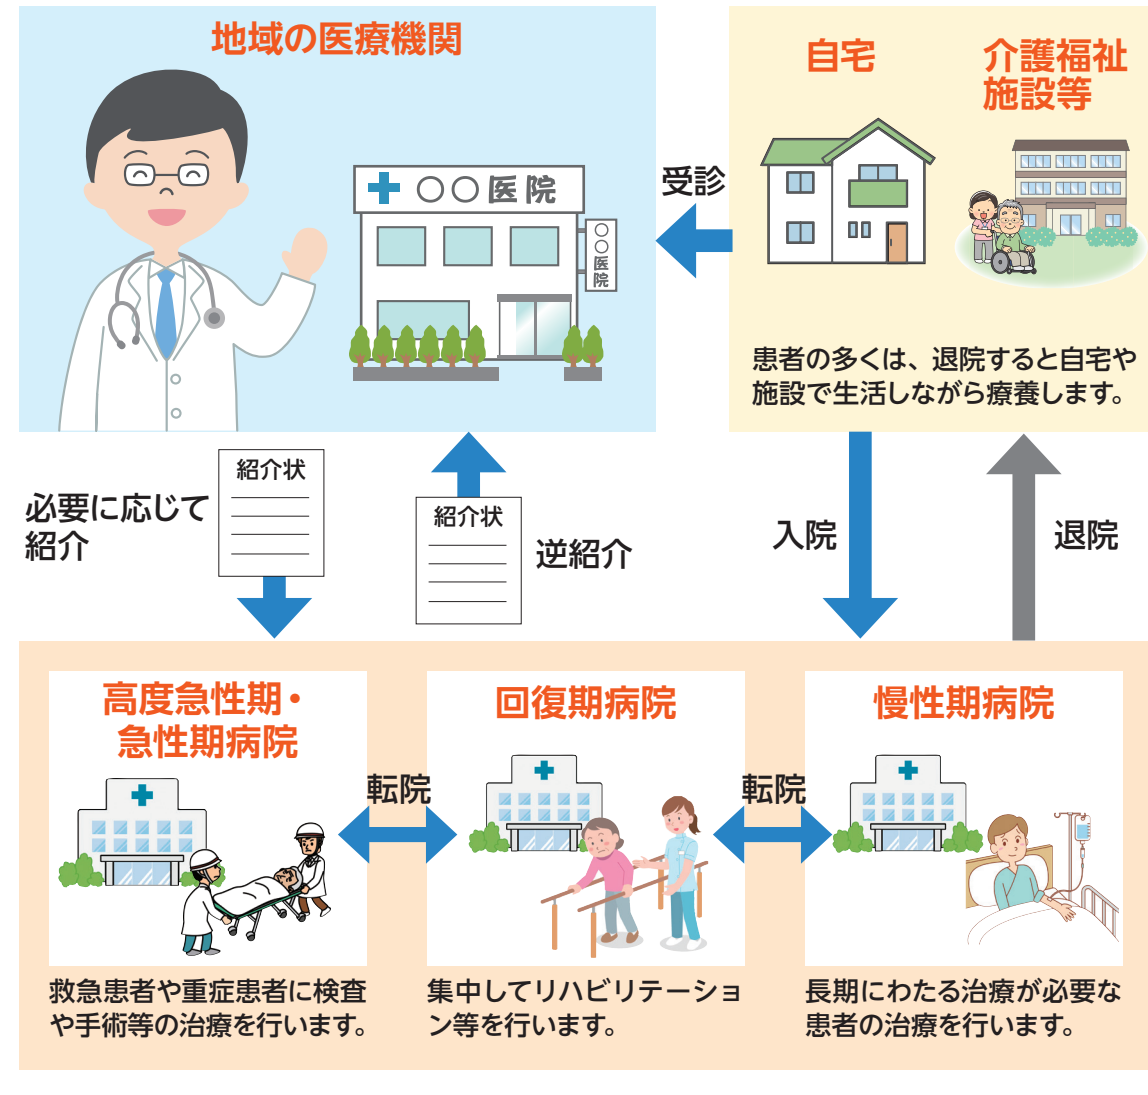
地域の医療機関

○○医院

○○医院

自宅

介護福祉施設等

受診

患者の多くは、退院すると自宅や施設で生活しながら療養します。

必要に応じて紹介

紹介状

紹介状

逆紹介

入院

退院

高度急性期・急性期病院

転院

回復期病院

転院

慢性期病院

救急患者や重症患者に検査や手術等の治療を行います。

集中してリハビリテーション等を行います。

長期にわたる治療が必要な患者の治療を行います。